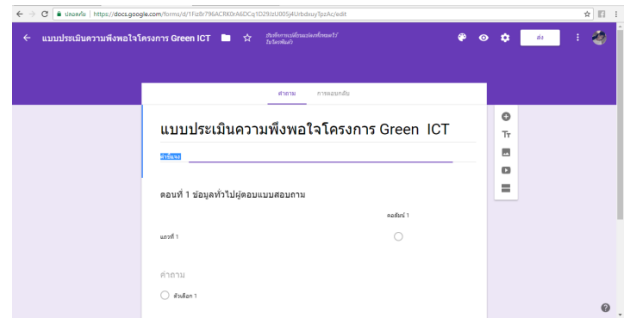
ปลอดภัย | https://docs.google.com/forms/d/1Fdfe796ACRKXkA6DCq1D2lbUzU0DSjKUrbdsuy1pzAc/edit

แบบประเมินความพึงพอใจโครงการ Green ICT

บันทึกการเปลี่ยนแปลงทั้งหมดไว้ในไดรฟ์แล้ว

ส่ง

คำถาม การตอบกลับ

แบบประเมินความพึงพอใจโครงการ Green ICT

คำอธิบาย

ตอนที่ 1 ข้อมูลทั่วไปผู้ตอบแบบสอบถาม

คอลัมน์ 1

แถวที่ 1

คำถาม

ตัวเลือก 1